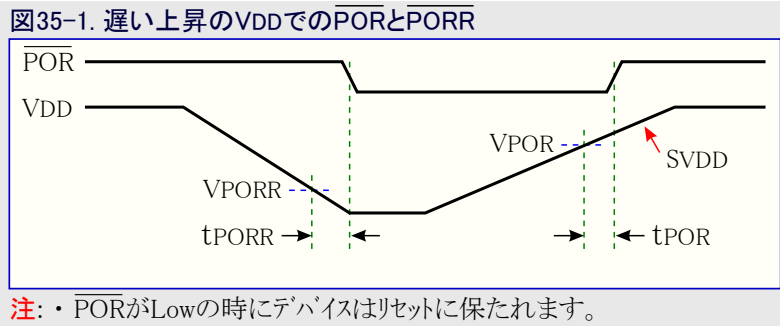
図35-1. 遅い上昇のVDDでの$\overline{\text{POR}}$と$\overline{\text{PORR}}$

$\overline{\text{POR}}$

VDD

VPOR

SVDD

VPORR

tPORR

tPOR

注: ・ $\overline{\text{POR}}$がLowの時にデバイスはリセットに保たれます。